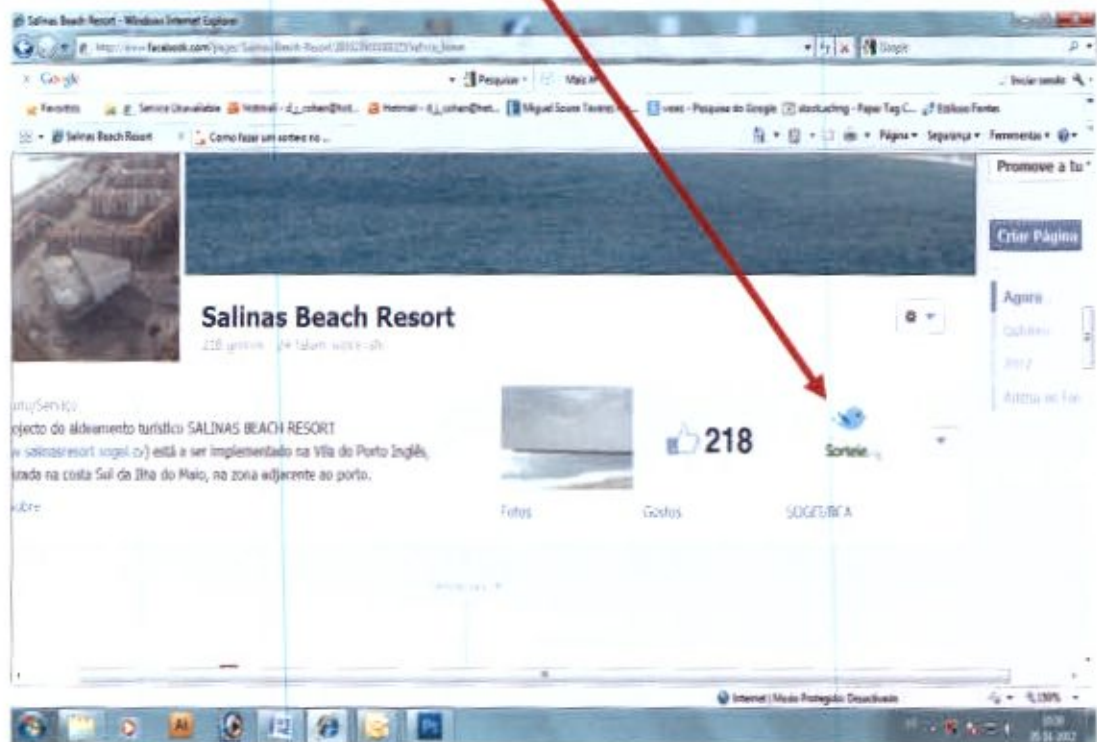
Salinas Beach Resort - Windows Internet Explorer

http://www.facebook.com/pages/Salinas-Beach-Resort/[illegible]

Google

Google

Pesquisar · Mais »

Iniciar sessão

Favoritos

Service Unavailable

Hotmail - d_j_cohen@hot...

Hotmail - d_j_cohen@hot...

Miguel Sousa Tavares

vasos - Pesquisa do Google

stocksating - Paper Tag C...

Estilosos Fontes

Salinas Beach Resort

Como fazer um sorteio no ...

Página · Segurança · Ferramentas ·

Promove a tu

Criar Página

Agora

Outubro

2012

Adiciona ao Fac

Salinas Beach Resort

218 gostos · 24 falam sobre isto

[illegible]/Serviço

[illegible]ojecto do aldeamento turístico SALINAS BEACH RESORT ([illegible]w.salinasresort.sogei.cv) está a ser implementado na Vila do Porto Inglês, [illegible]izada na costa Sul da Ilha do Maio, na zona adjacente ao porto.

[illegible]obre

218

Sorteio

Fotos

Gostos

SOGEI/BCA

Internet | Modo Protegido: Desactivado

135%

20:00

26-11-2012